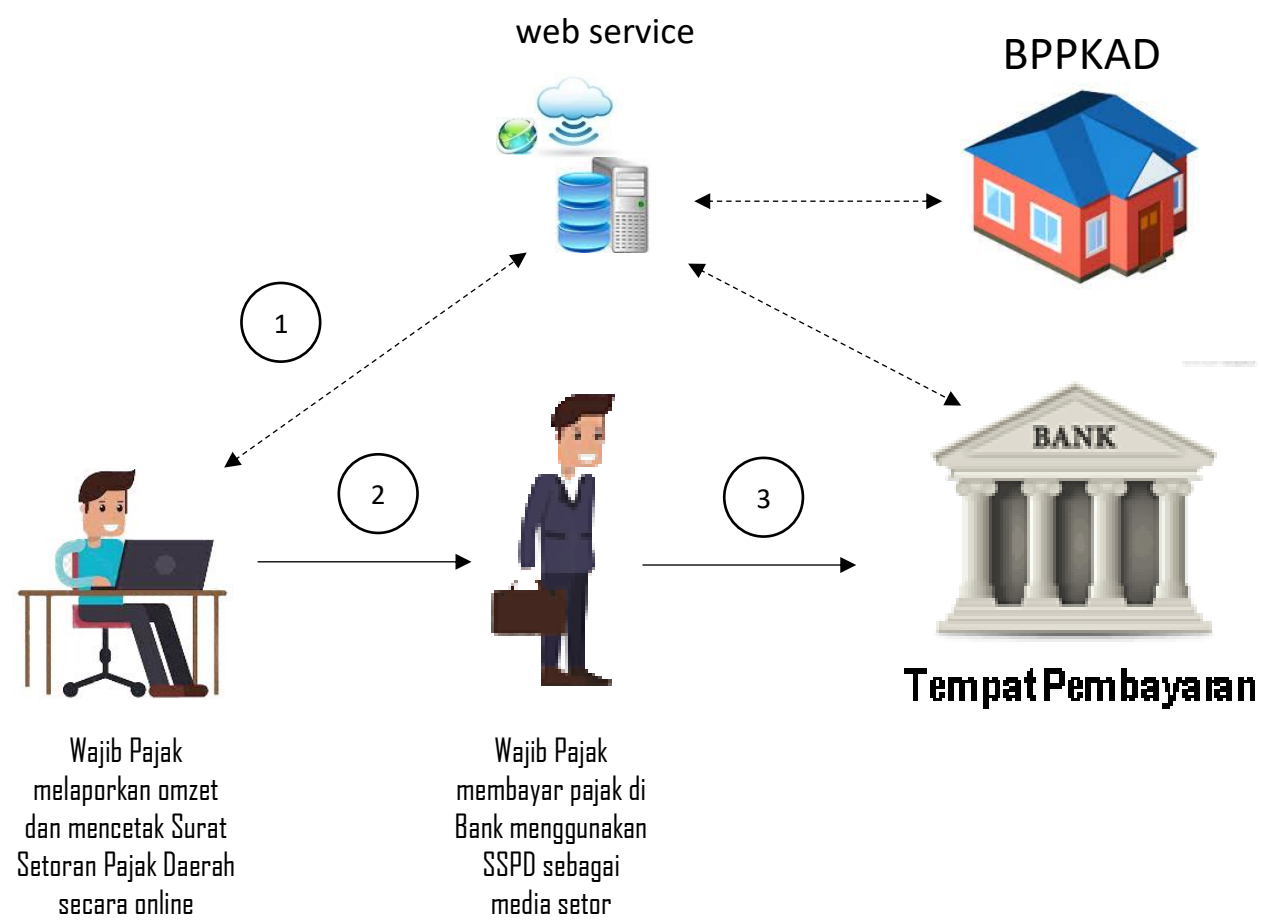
web service

BPPKAD

1

2

3

BANK

Tempat Pembayaran

Wajib Pajak melaporkan omzet dan mencetak Surat Setoran Pajak Daerah secara online

Wajib Pajak membayar pajak di Bank menggunakan SSPD sebagai media setor